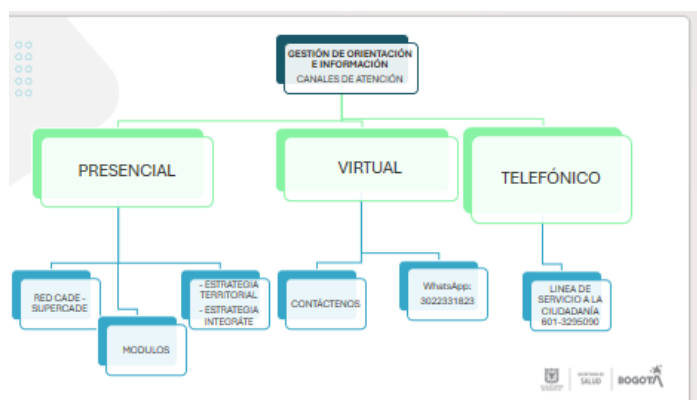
GESTIÓN DE ORIENTACIÓN E INFORMACIÓN
CANALES DE ATENCIÓN

PRESENCIAL

VIRTUAL

TELEFÓNICO

RED CADE - SUPERCADE

MODULOS

- ESTRATEGIA TERRITORIAL
- ESTRATEGIA INTEGRATE

CONTÁCTENOS

WhatsApp: 3022331823

LINEA DE SERVICIO A LA CIUDADANÍA 601-3295090

SECRETARÍA DE SALUD

BOGOTÁ